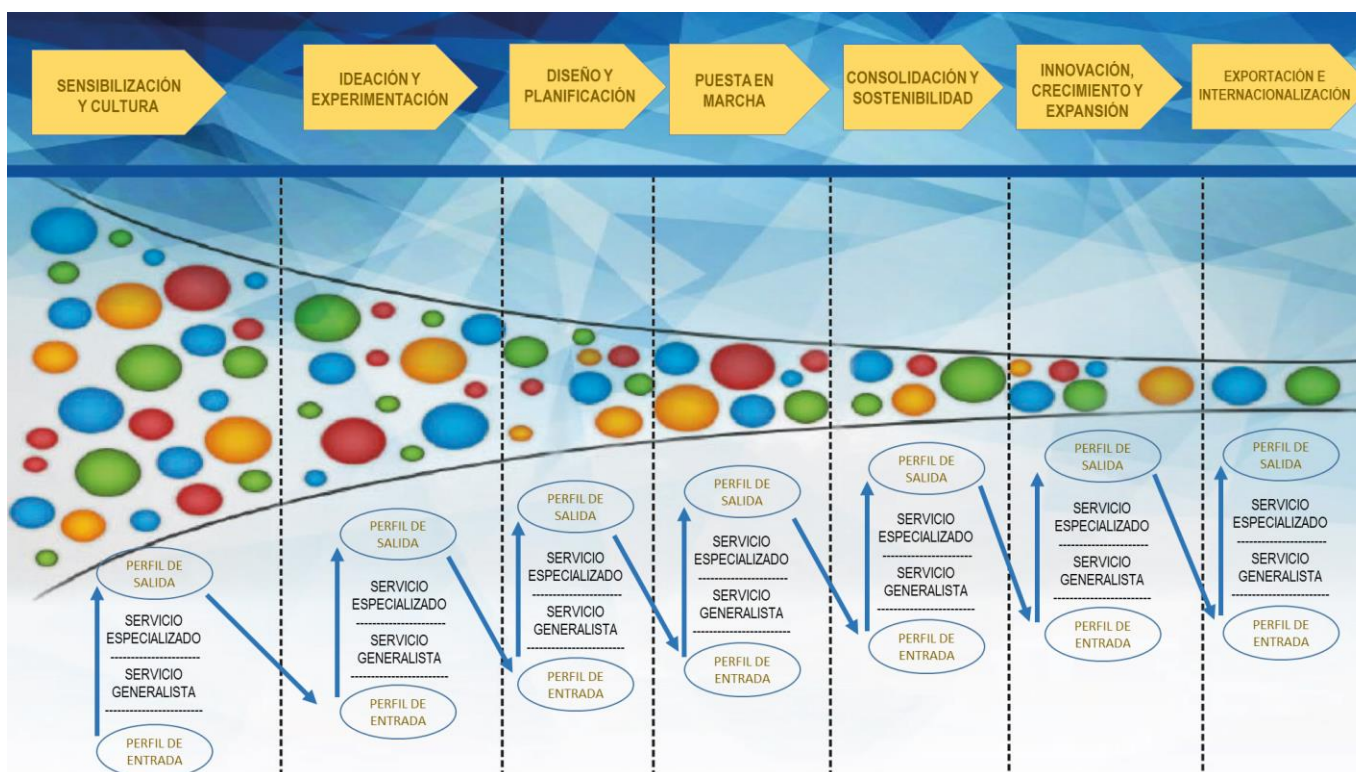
SENSIBILIZACIÓN Y CULTURA

IDEACIÓN Y EXPERIMENTACIÓN

DISEÑO Y PLANIFICACIÓN

PUESTA EN MARCHA

CONSOLIDACIÓN Y SOSTENIBILIDAD

INNOVACIÓN, CRECIMIENTO Y EXPANSIÓN

EXPORTACIÓN E INTERNACIONALIZACIÓN

PERFIL DE SALIDA
SERVICIO ESPECIALIZADO
SERVICIO GENERALISTA
PERFIL DE ENTRADA

PERFIL DE SALIDA
SERVICIO ESPECIALIZADO
SERVICIO GENERALISTA
PERFIL DE ENTRADA

PERFIL DE SALIDA
SERVICIO ESPECIALIZADO
SERVICIO GENERALISTA
PERFIL DE ENTRADA

PERFIL DE SALIDA
SERVICIO ESPECIALIZADO
SERVICIO GENERALISTA
PERFIL DE ENTRADA

PERFIL DE SALIDA
SERVICIO ESPECIALIZADO
SERVICIO GENERALISTA
PERFIL DE ENTRADA

PERFIL DE SALIDA
SERVICIO ESPECIALIZADO
SERVICIO GENERALISTA
PERFIL DE ENTRADA

PERFIL DE SALIDA
SERVICIO ESPECIALIZADO
SERVICIO GENERALISTA
PERFIL DE ENTRADA